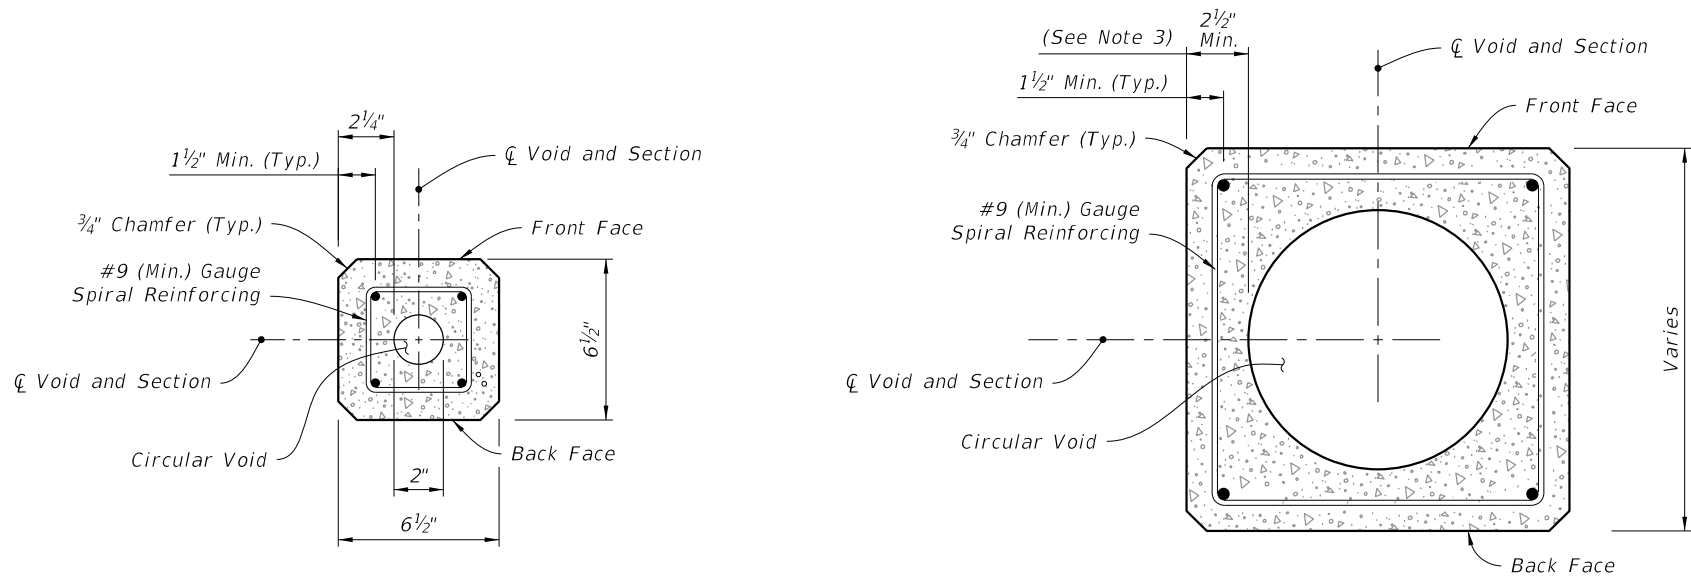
$2\frac{1}{4}$"

$1\frac{1}{2}$" Min. (Typ.)

℄ Void and Section

$\frac{3}{4}$" Chamfer (Typ.)

Front Face

#9 (Min.) Gauge Spiral Reinforcing

$6\frac{1}{2}$"

℄ Void and Section

Circular Void

Back Face

2"

$6\frac{1}{2}$"

(See Note 3)

$2\frac{1}{2}$" Min.

℄ Void and Section

$1\frac{1}{2}$" Min. (Typ.)

Front Face

$\frac{3}{4}$" Chamfer (Typ.)

#9 (Min.) Gauge Spiral Reinforcing

Varies

℄ Void and Section

Circular Void

Back Face